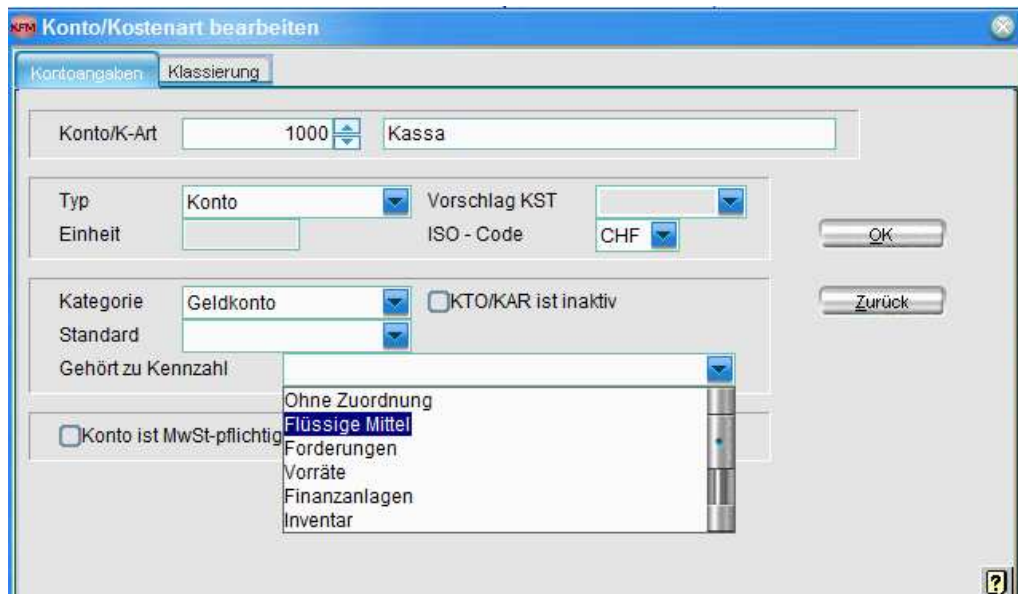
KFM Konto/Kostenart bearbeiten

Kontoangaben | Klassierung

Konto/K-Art 1000 Kassa

Typ Konto
Einheit
Vorschlag KST
ISO - Code CHF

OK

Kategorie Geldkonto
KTO/KAR ist inaktiv
Standard
Gehört zu Kennzahl

Zurück

Ohne Zuordnung
Flüssige Mittel
Forderungen
Vorräte
Finanzanlagen
Inventar

Konto ist MwSt-pflichtig

?